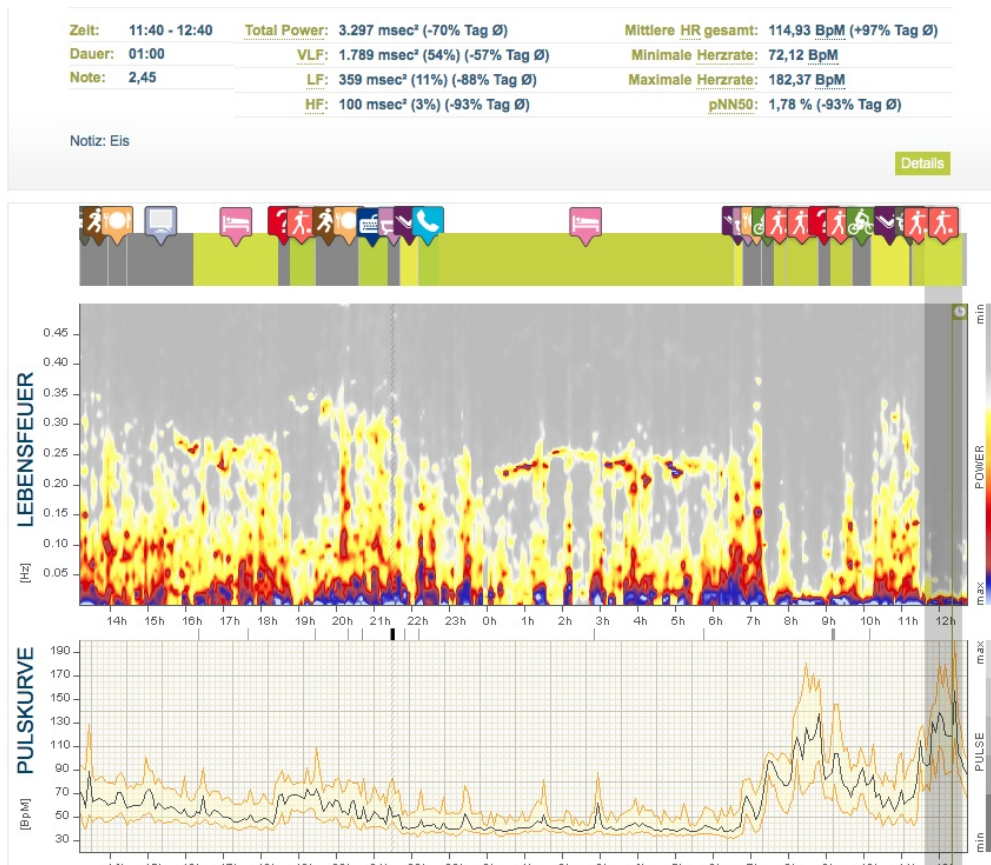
Zeit: 11:40 - 12:40
Dauer: 01:00
Note: 2,45

Total Power: 3.297 msec² (-70% Tag Ø)
VLF: 1.789 msec² (54%) (-57% Tag Ø)
LF: 359 msec² (11%) (-88% Tag Ø)
HF: 100 msec² (3%) (-93% Tag Ø)

Mittlere HR gesamt: 114,93 BpM (+97% Tag Ø)
Minimale Herzrate: 72,12 BpM
Maximale Herzrate: 182,37 BpM
pNN50: 1,78 % (-93% Tag Ø)

Notiz: Eis

Details

LEBENSFEUER
[Hz]
0.45
0.40
0.35
0.30
0.25
0.20
0.15
0.10
0.05
min
POWER
max

14h 15h 16h 17h 18h 19h 20h 21h 22h 23h 0h 1h 2h 3h 4h 5h 6h 7h 8h 9h 10h 11h 12h

PULSKURVE
[BpM]
190
170
150
130
110
90
70
50
30
max
PULSE
min